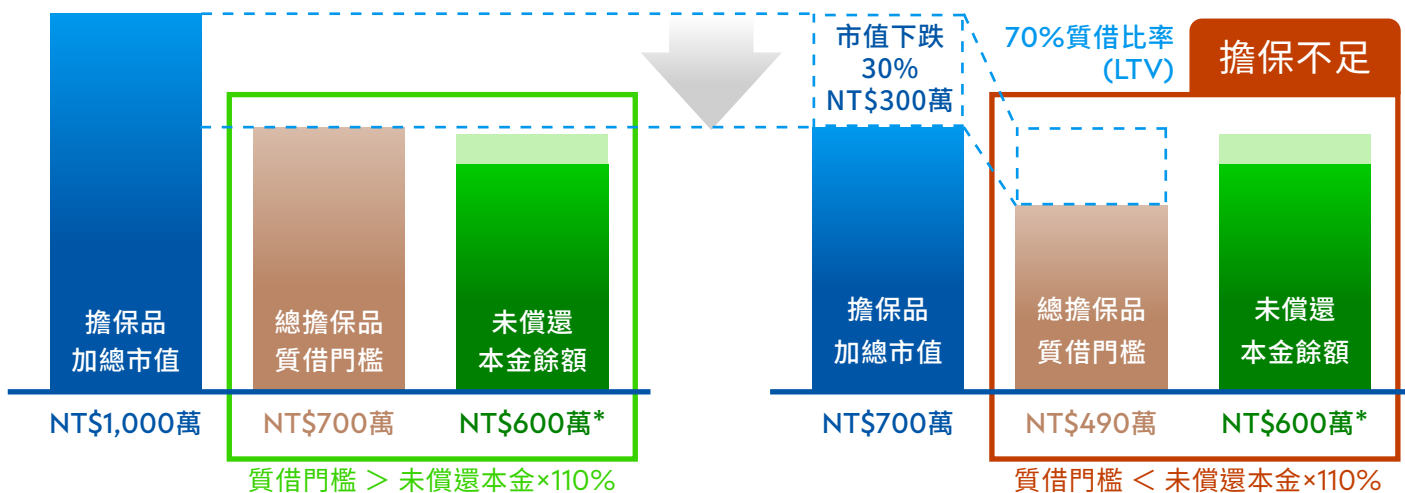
擔保品
加總市值

NT$1,000萬

總擔保品
質借門檻

NT$700萬

未償還
本金餘額

NT$600萬*

質借門檻 ＞ 未償還本金×110%

市值下跌
30%
NT$300萬

70%質借比率
(LTV)

擔保不足

擔保品
加總市值

NT$700萬

總擔保品
質借門檻

NT$490萬

未償還
本金餘額

NT$600萬*

質借門檻 ＜ 未償還本金×110%